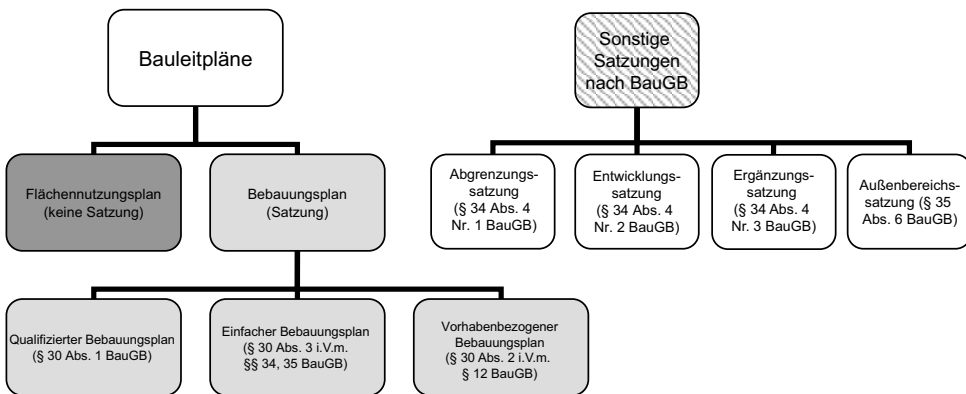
Bauleitpläne

Flächennutzungsplan (keine Satzung)

Bebauungsplan (Satzung)

Qualifizierter Bebauungsplan (§ 30 Abs. 1 BauGB)

Einfacher Bebauungsplan (§ 30 Abs. 3 i.V.m. §§ 34, 35 BauGB)

Vorhabenbezogener Bebauungsplan (§ 30 Abs. 2 i.V.m. § 12 BauGB)

Sonstige Satzungen nach BauGB

Abgrenzungssatzung (§ 34 Abs. 4 Nr. 1 BauGB)

Entwicklungssatzung (§ 34 Abs. 4 Nr. 2 BauGB)

Ergänzungssatzung (§ 34 Abs. 4 Nr. 3 BauGB)

Außenbereichssatzung (§ 35 Abs. 6 BauGB)